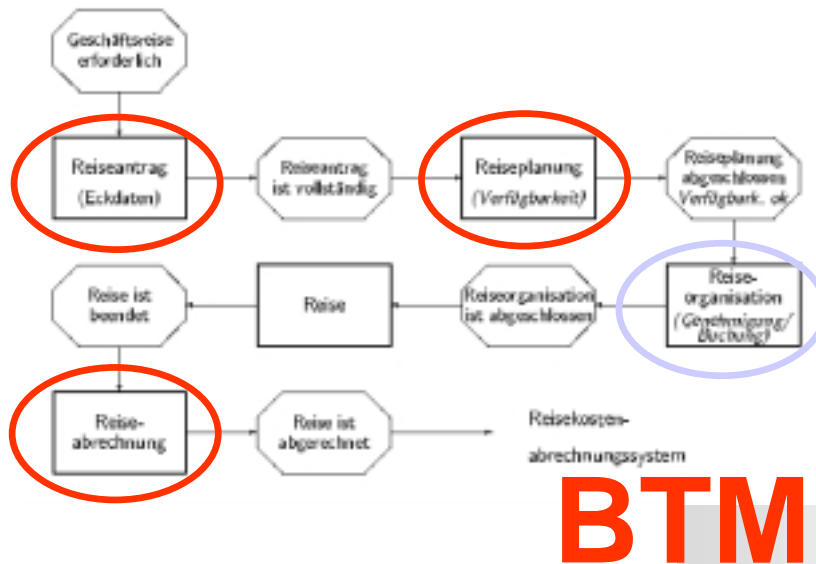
Geschäftsreise erforderlich

Reiseantrag (Eckdaten)

Reiseantrag ist vollständig

Reiseplanung (Verfügbarkeit)

Reiseplanung abgeschlossen Verfügbark. ok

Reise-organisation (Genehmigung/ Buchung)

Reiseorganisation ist abgeschlossen

Reise

Reise ist beendet

Reise-abrechnung

Reise ist abgerechnet

Reisekosten-abrechnungssystem

BTM